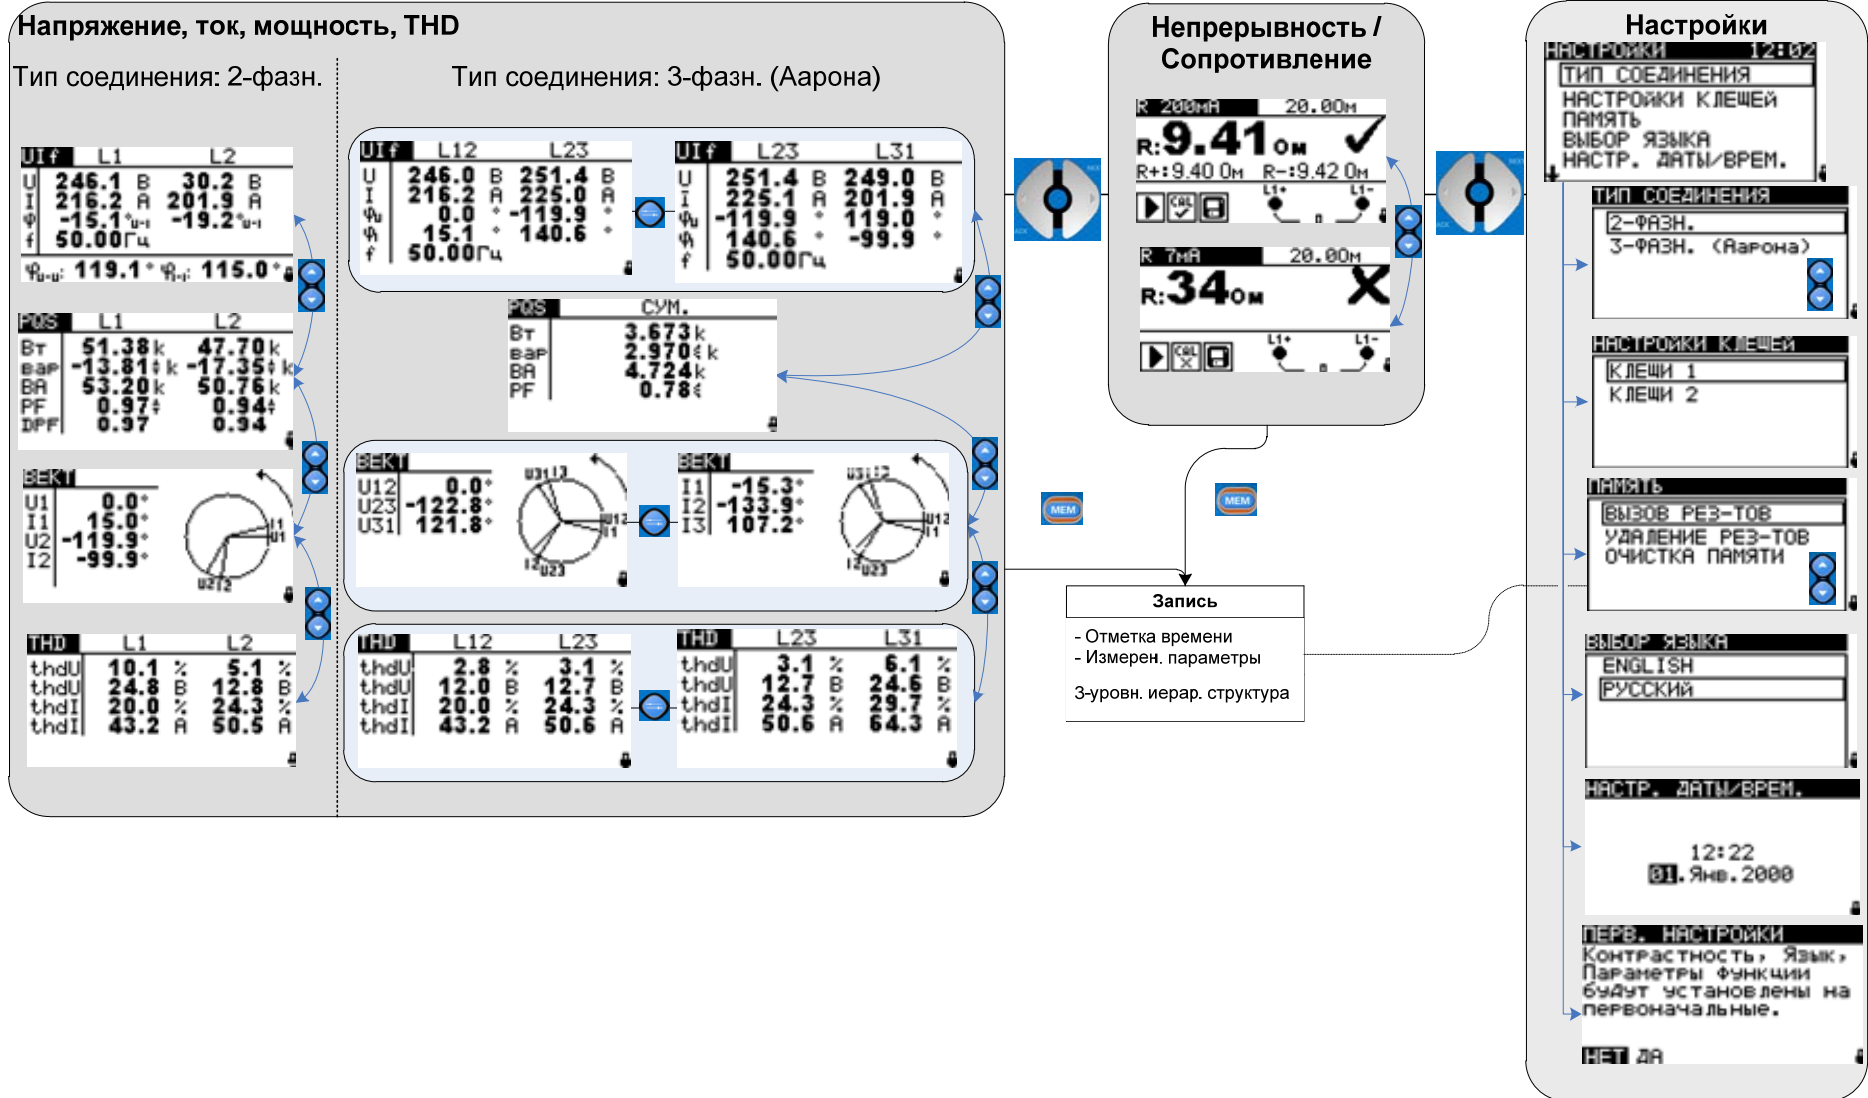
Напряжение, ток, мощность, THD

Тип соединения: 2-фазн.

| UIf | L1 | L2 |
|---|---|---|
| U | 246.1 В | 30.2 В |
| I | 216.2 А | 201.9 А |
| φ | -15.1° | -19.2° |
| f | 50.00Гц | |

$\varphi_{U-U}$: 119.1° $\varphi_{I-I}$: 115.0°

| POS | L1 | L2 |
|---|---|---|
| Вт | 51.38 k | 47.70 k |
| вар | -13.81 k | -17.35 k |
| ВА | 53.20 k | 50.76 k |
| PF | 0.97 | 0.94 |
| DPF | 0.97 | 0.94 |

ВЕКТ
U1 0.0°
I1 15.0°
U2 -119.9°
I2 -99.9°
I1 U1 U2 I2

| THD | L1 | L2 |
|---|---|---|
| thdU | 10.1 % | 5.1 % |
| thdU | 24.8 В | 12.8 В |
| thdI | 20.0 % | 24.3 % |
| thdI | 43.2 А | 50.5 А |

Тип соединения: 3-фазн. (Аарона)

| UIf | L12 | L23 |
|---|---|---|
| U | 246.0 В | 251.4 В |
| I | 216.2 А | 225.0 А |
| φu | 0.0 ° | -119.9 ° |
| φi | 15.1 ° | 140.6 ° |
| f | 50.00Гц | |

| UIf | L23 | L31 |
|---|---|---|
| U | 251.4 В | 249.0 В |
| I | 225.1 А | 201.9 А |
| φu | -119.9 ° | 119.0 ° |
| φi | 140.6 ° | -99.9 ° |
| f | 50.00Гц | |

| POS | СУМ. |
|---|---|
| Вт | 3.673 k |
| вар | 2.970 k |
| ВА | 4.724 k |
| PF | 0.78 |

ВЕКТ
U12 0.0°
U23 -122.8°
U31 121.8°
U31 I3 U12 I1 I2 U23

ВЕКТ
I1 -15.3°
I2 -133.9°
I3 107.2°
U31 I2 U12 I1 I3 U23

| THD | L12 | L23 |
|---|---|---|
| thdU | 2.8 % | 3.1 % |
| thdU | 12.0 В | 12.7 В |
| thdI | 20.0 % | 24.3 % |
| thdI | 43.2 А | 50.6 А |

| THD | L23 | L31 |
|---|---|---|
| thdU | 3.1 % | 6.1 % |
| thdU | 12.7 В | 24.6 В |
| thdI | 24.3 % | 29.7 % |
| thdI | 50.6 А | 64.3 А |

Непрерывность / Сопротивление

R 200мА 20.00м
R:9.41Ом ✓
R+:9.40 Ом R-:9.42 Ом
CAL L1+ L1-

R 7мА 20.00м
R:34Ом X
CAL L1+ L1-

MEM
MEM

Запись
- Отметка времени
- Измерен. параметры
3-уровн. иерар. структура

Настройки

НАСТРОЙКИ 12:02
ТИП СОЕДИНЕНИЯ
НАСТРОЙКИ КЛЕЩЕЙ
ПАМЯТЬ
ВЫБОР ЯЗЫКА
НАСТР. ДАТЫ/ВРЕМ.

ТИП СОЕДИНЕНИЯ
2-ФАЗН.
3-ФАЗН. (Аарона)

НАСТРОЙКИ КЛЕЩЕЙ
КЛЕЩИ 1
КЛЕЩИ 2

ПАМЯТЬ
ВЫЗОВ РЕЗ-ТОВ
УДАЛЕНИЕ РЕЗ-ТОВ
ОЧИСТКА ПАМЯТИ

ВЫБОР ЯЗЫКА
ENGLISH
РУССКИЙ

НАСТР. ДАТЫ/ВРЕМ.
12:22
01.Янв.2000

ПЕРВ. НАСТРОЙКИ
Контрастность, Язык, Параметры функции будут установлены на первоначальные.
НЕТ ДА